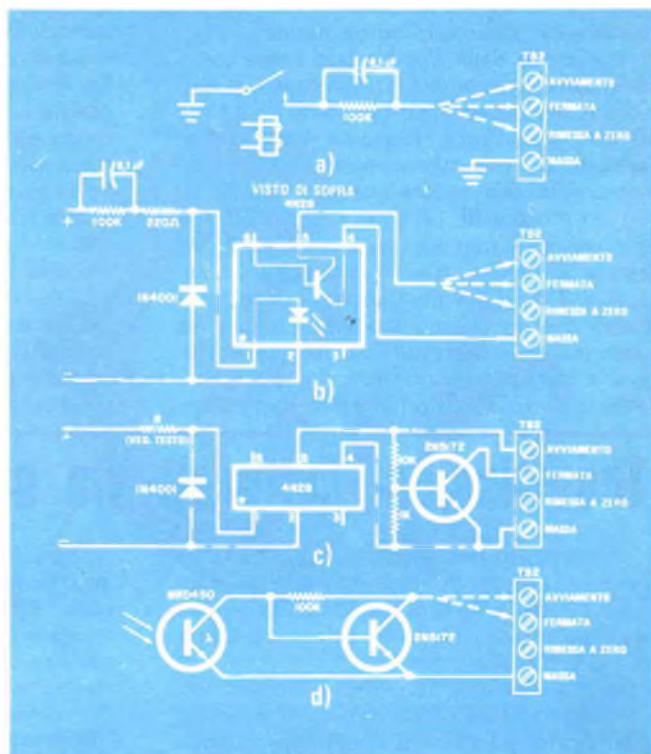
0,1µF
100K
TB2
AVVIAMENTO
FERMATA
RIMESSA A ZERO
MASSA
a)

0,1µF
+
100K
220Ω
VISTO DI SOPRA
4N28
6
5
4
1N4001
1
2
3
TB2
AVVIAMENTO
FERMATA
RIMESSA A ZERO
MASSA
b)

+
R
(VED. TESTO)
1N4001
6
5
4
4N28
1
2
3
2N5172
10K
1K
TB2
AVVIAMENTO
FERMATA
RIMESSA A ZERO
MASSA
c)

MRD450
100K
2N5172
TB2
AVVIAMENTO
FERMATA
RIMESSA A ZERO
MASSA
d)